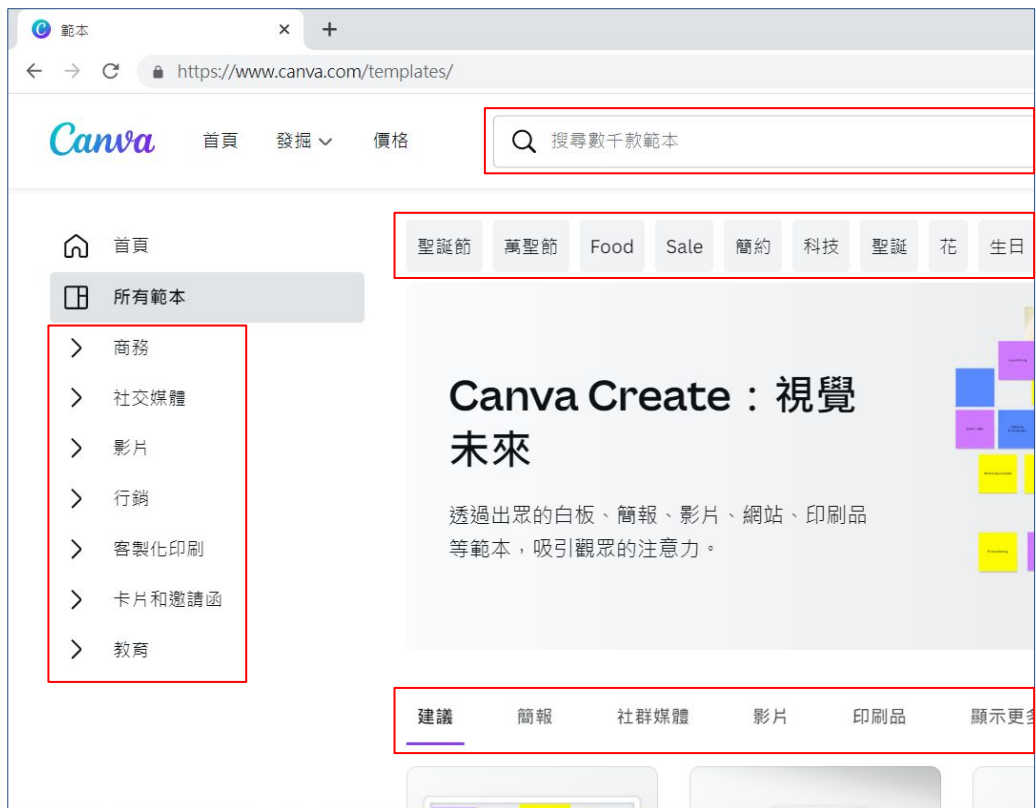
範本

https://www.canva.com/templates/

Canva 首頁 發掘 價格

搜尋數千款範本

首頁
所有範本
商務
社交媒體
影片
行銷
客製化印刷
卡片和邀請函
教育

聖誕節 萬聖節 Food Sale 簡約 科技 聖誕 花 生日

Canva Create：視覺未來

透過出眾的白板、簡報、影片、網站、印刷品等範本，吸引觀眾的注意力。

建議 簡報 社群媒體 影片 印刷品 顯示更多